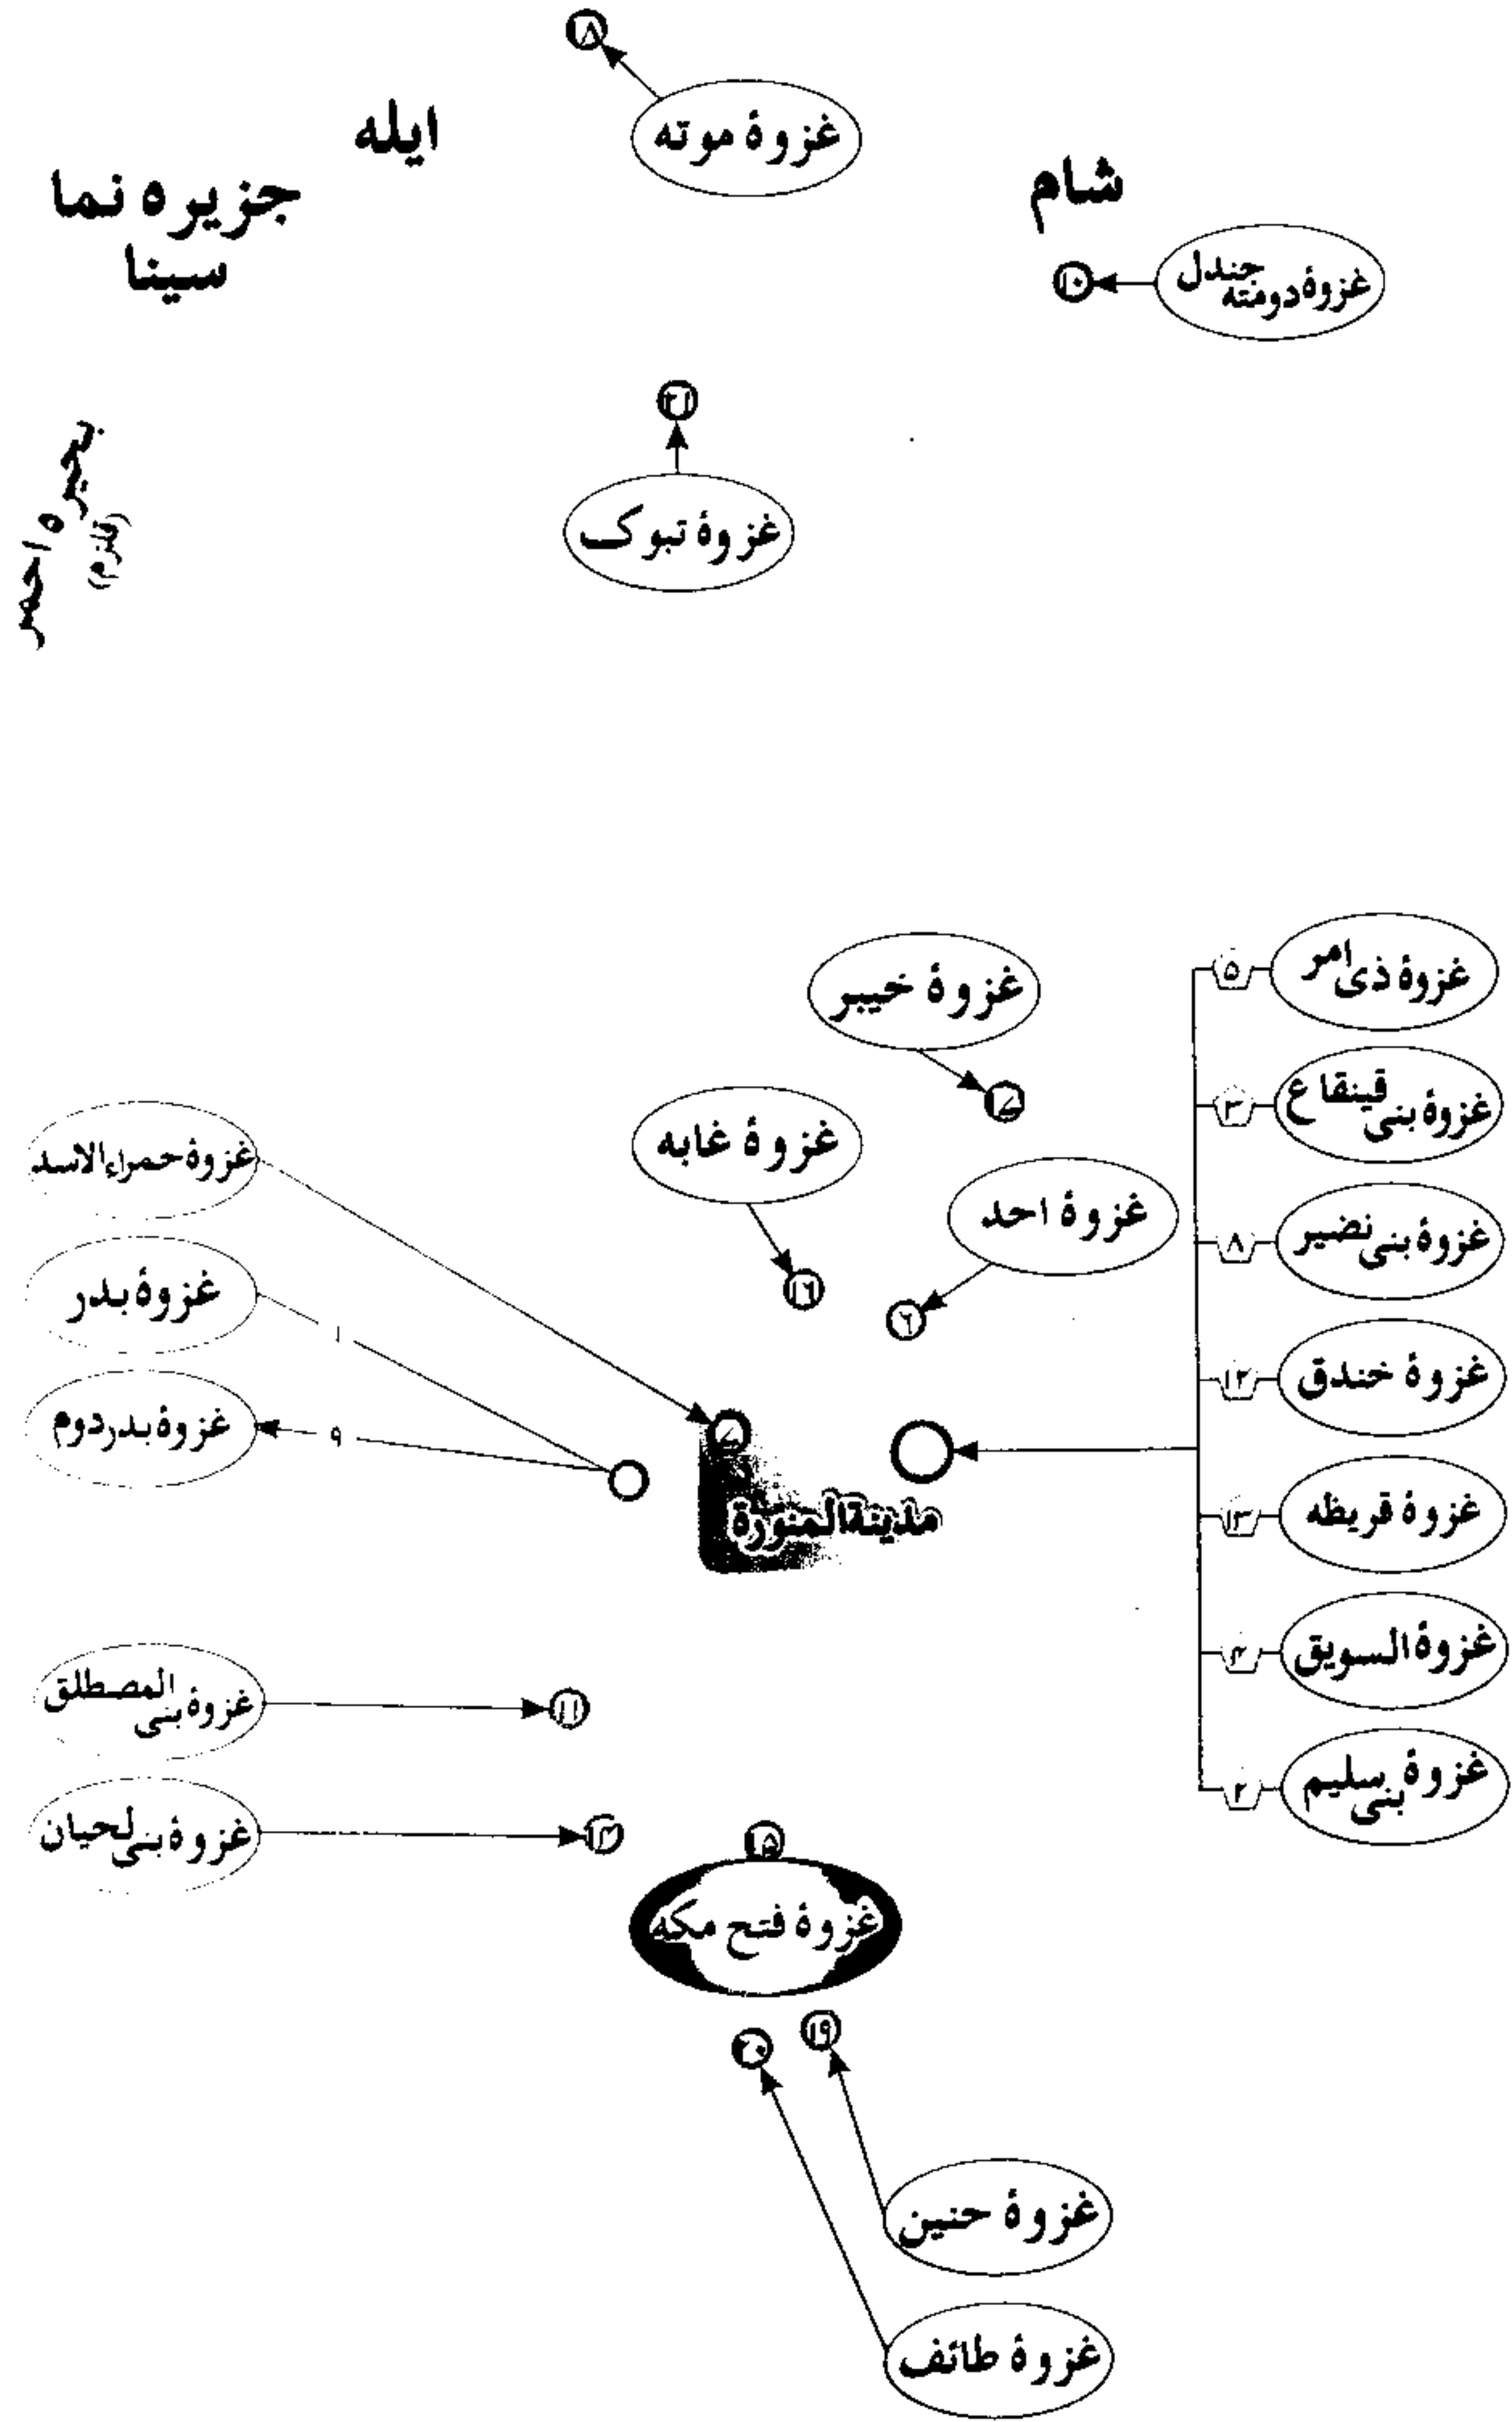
۱۸
غزوهٔ موته
ایله
جزیره نما سینا
شام
غزوهٔ دومته جندل
۱۰
۲۱
غزوهٔ تبوک
بحیره احمر (قلزم)

غزوهٔ خیبر
۱۷
غزوهٔ غابه
۱۶
غزوهٔ احد
۶
غزوهٔ حمراء الاسد
غزوهٔ بدر
۱
غزوهٔ بدر دوم
۹
۷
مدینة المنورة
غزوهٔ ذی امر
۵
غزوهٔ بنی قینقاع
۳
غزوهٔ بنی نضیر
۸
غزوهٔ خندق
۱۲
غزوهٔ قریظه
۱۳
غزوهٔ السویق
۴
غزوهٔ بنی سلیم
۲
غزوهٔ بنی المصطلق
۱۱
غزوهٔ بنی لحیان
۱۴
۱۵
غزوهٔ فتح مکه
۲۰
۱۹
غزوهٔ حنین
غزوهٔ طائف